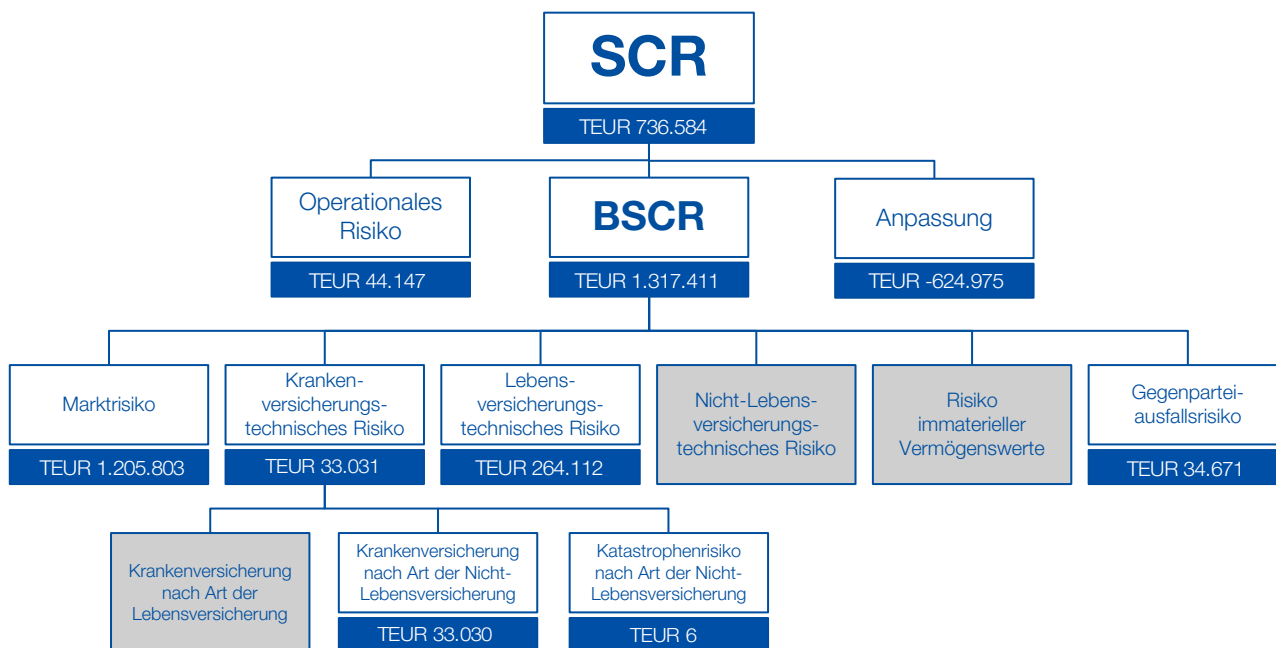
SCR
TEUR 736.584

Operationales Risiko
TEUR 44.147

BSCR
TEUR 1.317.411

Anpassung
TEUR -624.975

Marktrisiko
TEUR 1.205.803

Krankenversicherungstechnisches Risiko
TEUR 33.031

Lebensversicherungstechnisches Risiko
TEUR 264.112

Nicht-Lebensversicherungstechnisches Risiko

Risiko immaterieller Vermögenswerte

Gegenparteiausfallsrisiko
TEUR 34.671

Krankenversicherung nach Art der Lebensversicherung

Krankenversicherung nach Art der Nicht-Lebensversicherung
TEUR 33.030

Katastrophenrisiko nach Art der Nicht-Lebensversicherung
TEUR 6